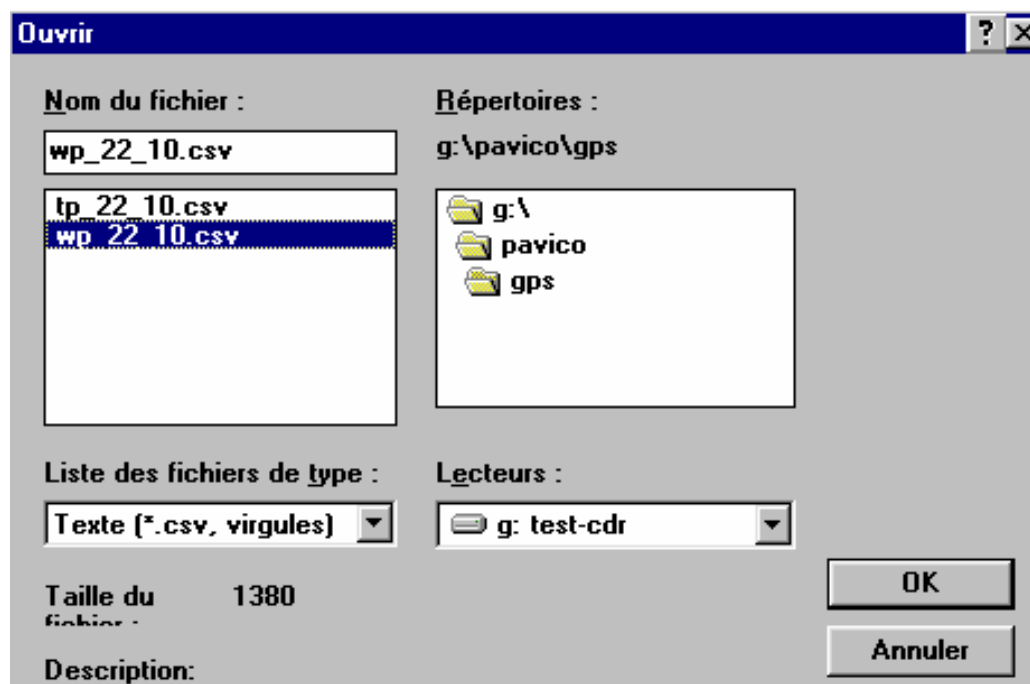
Ouvrir

? ×

Nom du fichier :

wp_22_10.csv

tp_22_10.csv
wp_22_10.csv

Répertoires :

g:\pavico\gps

g:\
pavico
gps

Liste des fichiers de type :

Texte (*.csv, virgules)

Lecteurs :

g: test-cdr

Taille du fichier :

1380

Description:

OK

Annuler